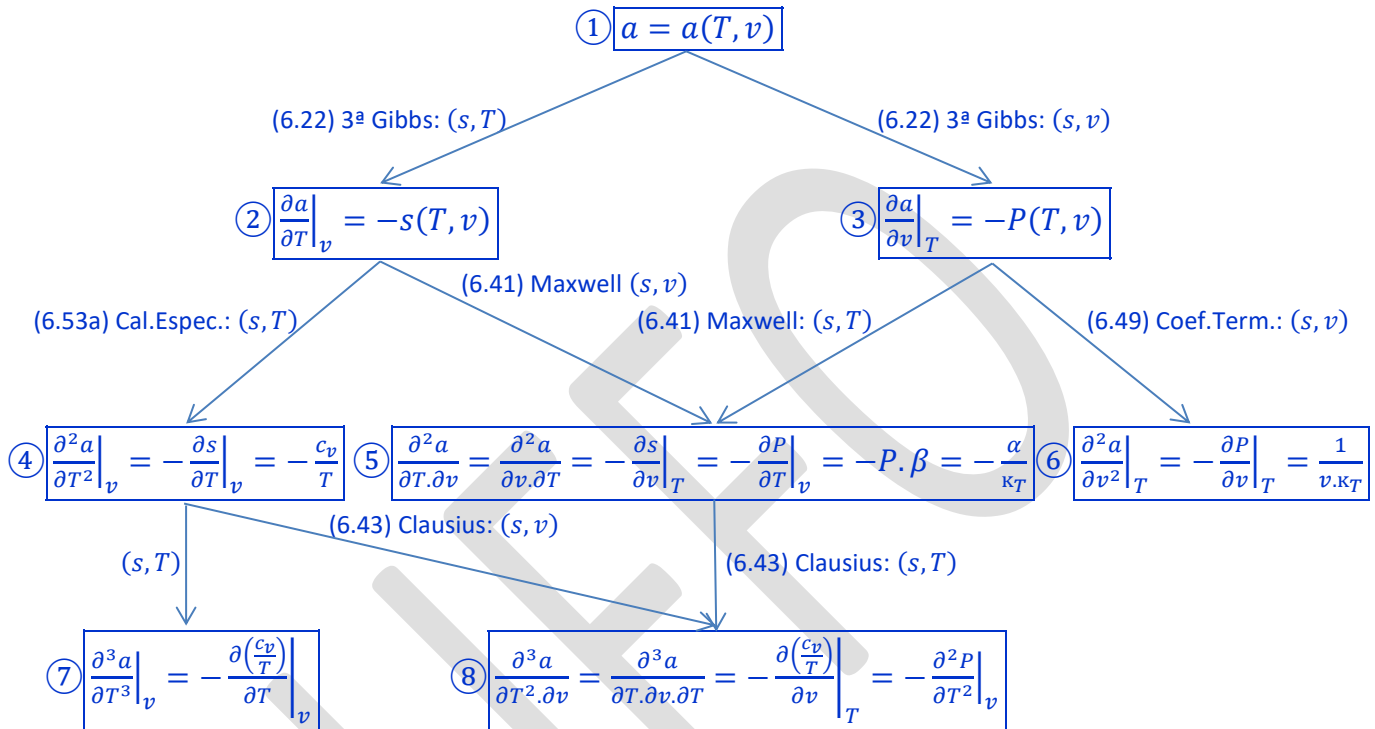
① $a = a(T, v)$

(6.22) 3ª Gibbs: $(s, T)$

(6.22) 3ª Gibbs: $(s, v)$

② $\left.\frac{\partial a}{\partial T}\right|_v = -s(T, v)$

③ $\left.\frac{\partial a}{\partial v}\right|_T = -P(T, v)$

(6.53a) Cal.Espec.: $(s, T)$

(6.41) Maxwell $(s, v)$

(6.41) Maxwell: $(s, T)$

(6.49) Coef.Term.: $(s, v)$

④ $\left.\frac{\partial^2 a}{\partial T^2}\right|_v = -\left.\frac{\partial s}{\partial T}\right|_v = -\frac{c_v}{T}$

⑤ $\frac{\partial^2 a}{\partial T.\partial v} = \frac{\partial^2 a}{\partial v.\partial T} = -\left.\frac{\partial s}{\partial v}\right|_T = -\left.\frac{\partial P}{\partial T}\right|_v = -P.\beta = -\frac{\alpha}{\kappa_T}$

⑥ $\left.\frac{\partial^2 a}{\partial v^2}\right|_T = -\left.\frac{\partial P}{\partial v}\right|_T = \frac{1}{v.\kappa_T}$

$(s, T)$

(6.43) Clausius: $(s, v)$

(6.43) Clausius: $(s, T)$

⑦ $\left.\frac{\partial^3 a}{\partial T^3}\right|_v = -\left.\frac{\partial\left(\frac{c_v}{T}\right)}{\partial T}\right|_v$

⑧ $\frac{\partial^3 a}{\partial T^2.\partial v} = \frac{\partial^3 a}{\partial T.\partial v.\partial T} = -\left.\frac{\partial\left(\frac{c_v}{T}\right)}{\partial v}\right|_T = -\left.\frac{\partial^2 P}{\partial T^2}\right|_v$